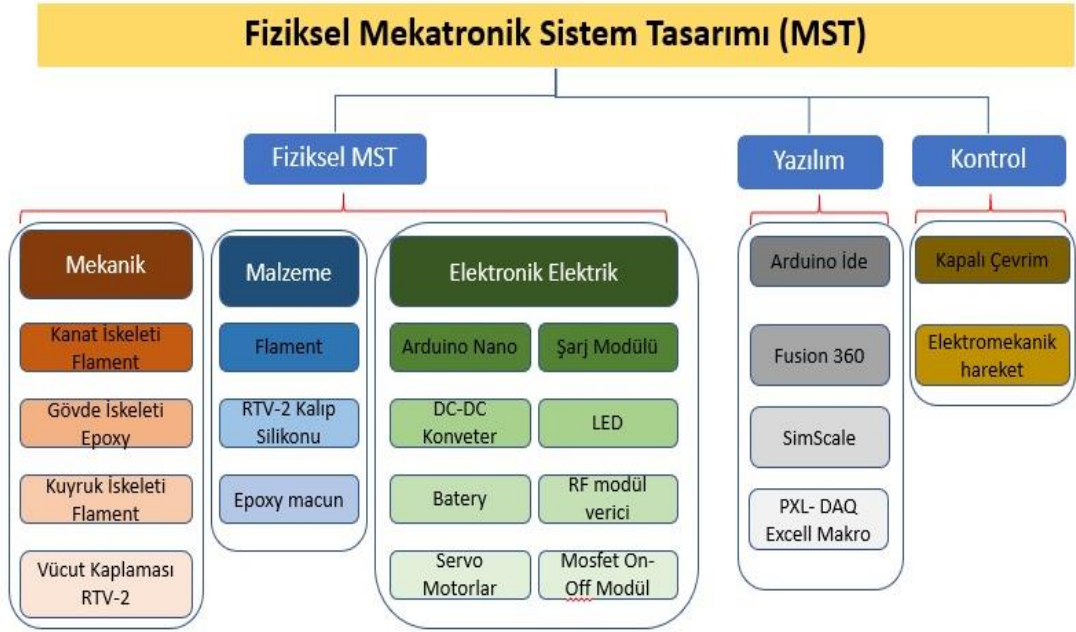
Fiziksel Mekatronik Sistem Tasarımı (MST)

Fiziksel MST

Yazılım

Kontrol

Mekanik

Kanat İskeleti Flament

Gövde İskeleti Epoxy

Kuyruk İskeleti Flament

Vücut Kaplaması RTV-2

Malzeme

Flament

RTV-2 Kalıp Silikonu

Epoxy macun

Elektronik Elektrik

Arduino Nano

Şarj Modülü

DC-DC Konveter

LED

Batery

RF modül verici

Servo Motorlar

Mosfet On-Off Modül

Arduino İde

Fusion 360

SimScale

PXL- DAQ Excell Makro

Kapalı Çevrim

Elektromekanik hareket